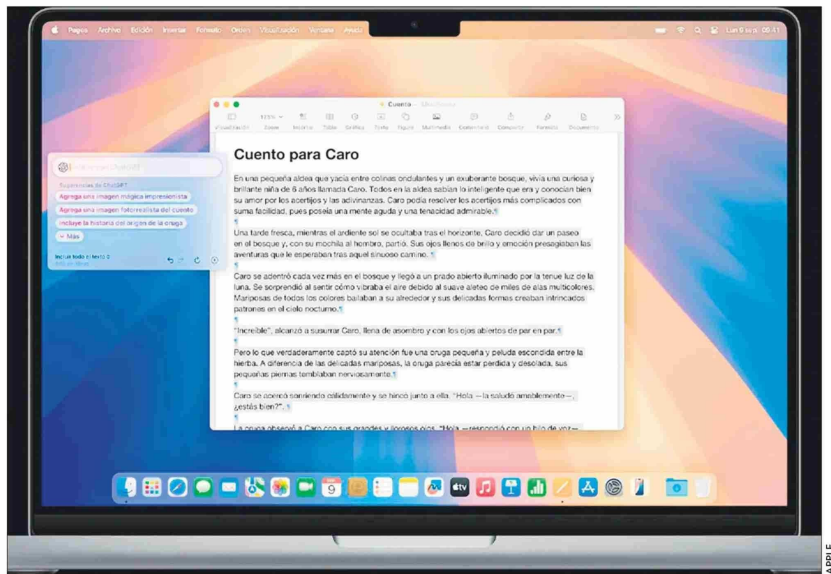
Pages Archivo Edición Insertar Formato Orden Visualización Ventana Ayuda

Lun 9 sep. 09:41

Cuento — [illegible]

Visualización 125% Insertar Tabla Gráfica Texto Figura Multimedia Comentario Compartir Formato Documento

Cuento para Caro

En una pequeña aldea que yacía entre colinas ondulantes y un exuberante bosque, vivía una curiosa y brillante niña de 6 años llamada Caro. Todos en la aldea sabían lo inteligente que era y conocían bien su amor por los acertijos y las adivinanzas. Caro podía resolver los acertijos más complicados con suma facilidad, pues poseía una mente aguda y una tenacidad admirable.

Una tarde fresca, mientras el ardiente sol se ocultaba tras el horizonte, Caro decidió dar un paseo en el bosque y, con su mochila al hombro, partió. Sus ojos llenos de brillo y emoción presagiaban las aventuras que le esperaban tras aquel sinuoso camino.

Caro se adentró cada vez más en el bosque y llegó a un prado abierto iluminado por la tenue luz de la luna. Se sorprendió al sentir cómo vibraba el aire debido al suave aleteo de miles de alas multicolores. Mariposas de todos los colores bailaban a su alrededor y sus delicadas formas creaban intrincados patrones en el cielo nocturno.

"Increíble", alcanzó a susurrar Caro, llena de asombro y con los ojos abiertos de par en par.

Pero lo que verdaderamente captó su atención fue una oruga pequeña y peluda escondida entre la hierba. A diferencia de las delicadas mariposas, la oruga parecía estar perdida y desolada, sus pequeñas piernas temblaban nerviosamente.

Caro se acercó sonriendo cálidamente y se hincó junto a ella. "Hola —la saludó amablemente—. ¿estás bien?".

La oruga observó a Caro con sus grandes y llorosos ojos. "Hola —respondió con un hilo de voz— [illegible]

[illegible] ChatGPT

Sugerencias de ChatGPT

Agrega una imagen mágica impresionista

Agrega una imagen fotorrealista del cuento

Incluye la historia del origen de la oruga

Más

Incluir todo el texto 2

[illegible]

APPLE